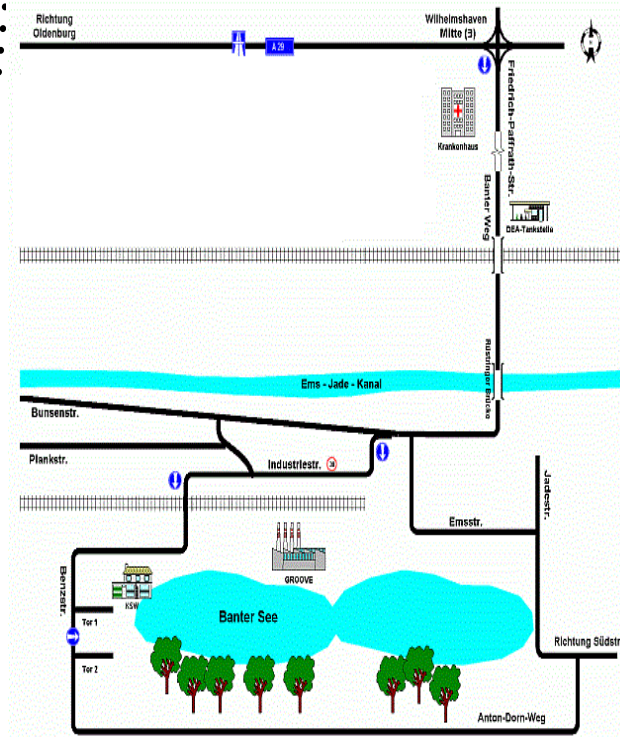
Richtung Oldenburg

A 29

Wilhelmshaven Mitte (3)

Friedrich-Paffrath-Str.

Krankenhaus

Banter Weg

DEA-Tankstelle

Rüstringer Brücke

Ems - Jade - Kanal

Bunsenstr.

Plankstr.

Industriestr.

30

Jadestr.

Emsstr.

GROOVE

Benzstr.

KSW

Tor 1

Tor 2

Banter See

Richtung Südstr

Anton-Dorn-Weg